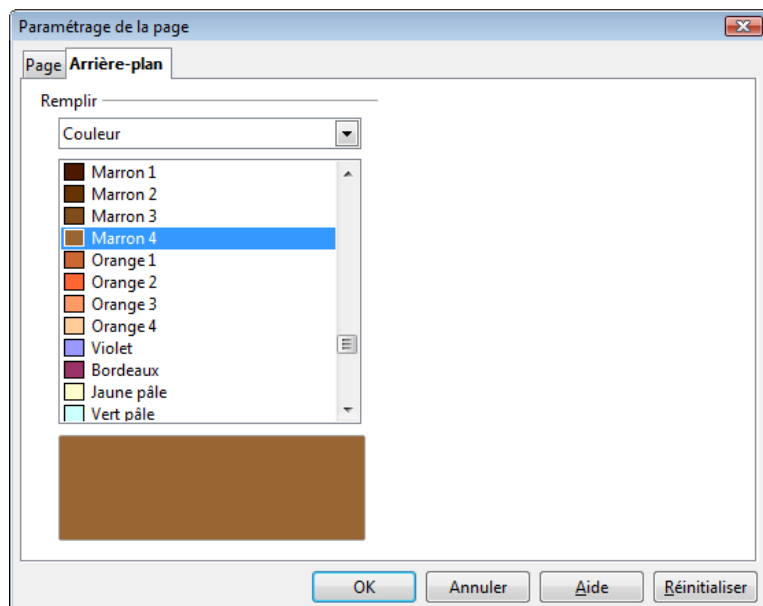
Paramétrage de la page

Page
Arrière-plan

Remplir

Couleur

Marron 1
Marron 2
Marron 3
Marron 4
Orange 1
Orange 2
Orange 3
Orange 4
Violet
Bordeaux
Jaune pâle
Vert pâle

OK
Annuler
Aide
Réinitialiser